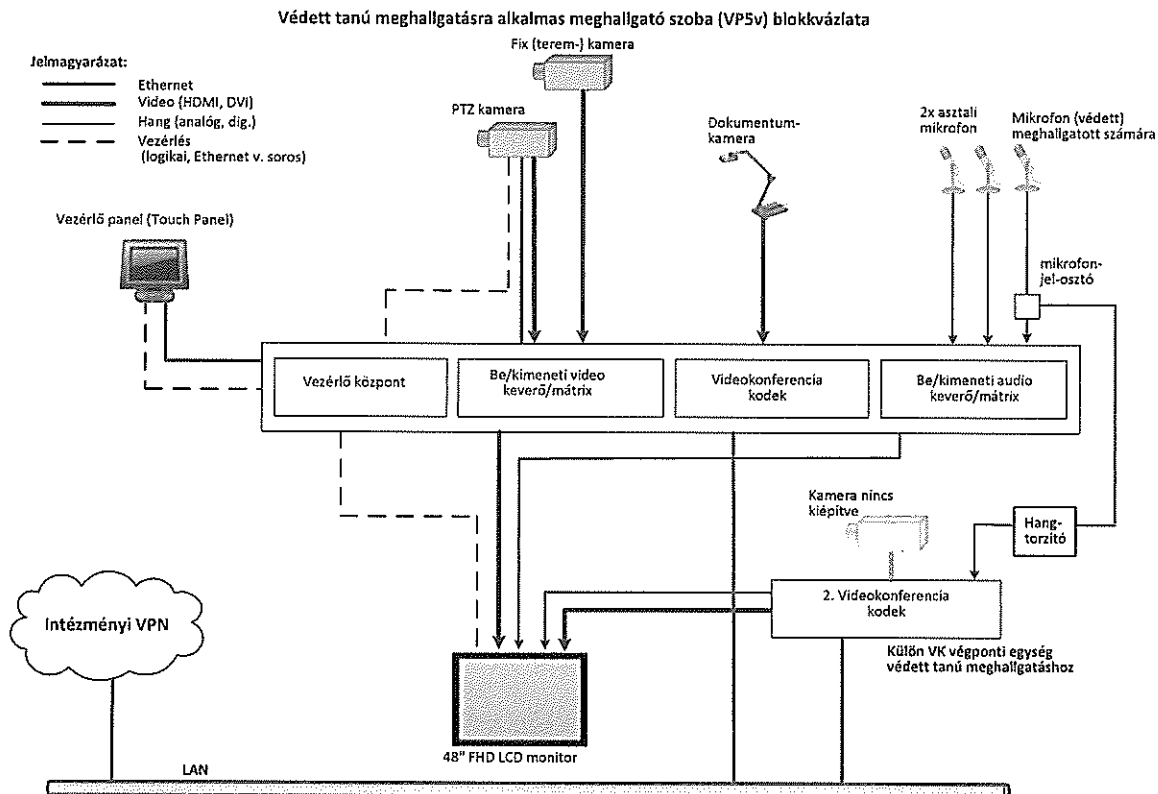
Védett tanú meghallgatásra alkalmas meghallgató szoba (VP5v) blokkvázlata

Jelmagyarázat:
Ethernet
Video (HDMI, DVI)
Hang (analóg, dig.)
Vezérlés (logikai, Ethernet v. soros)

Fix (terem-) kamera

PTZ kamera

Dokumentum-kamera

2x asztali mikrofon

Mikrofon (védett) meghallgatott számára

Vezérlő panel (Touch Panel)

mikrofon-jel-osztó

Vezérlő központ

Be/kimeneti video keverő/mátrix

Videokonferencia kodek

Be/kimeneti audio keverő/mátrix

Kamera nincs kiépítve

Hang-torzító

Intézményi VPN

2. Videokonferencia kodek

Külön VK végponti egység védett tanú meghallgatáshoz

48" FHD LCD monitor

LAN